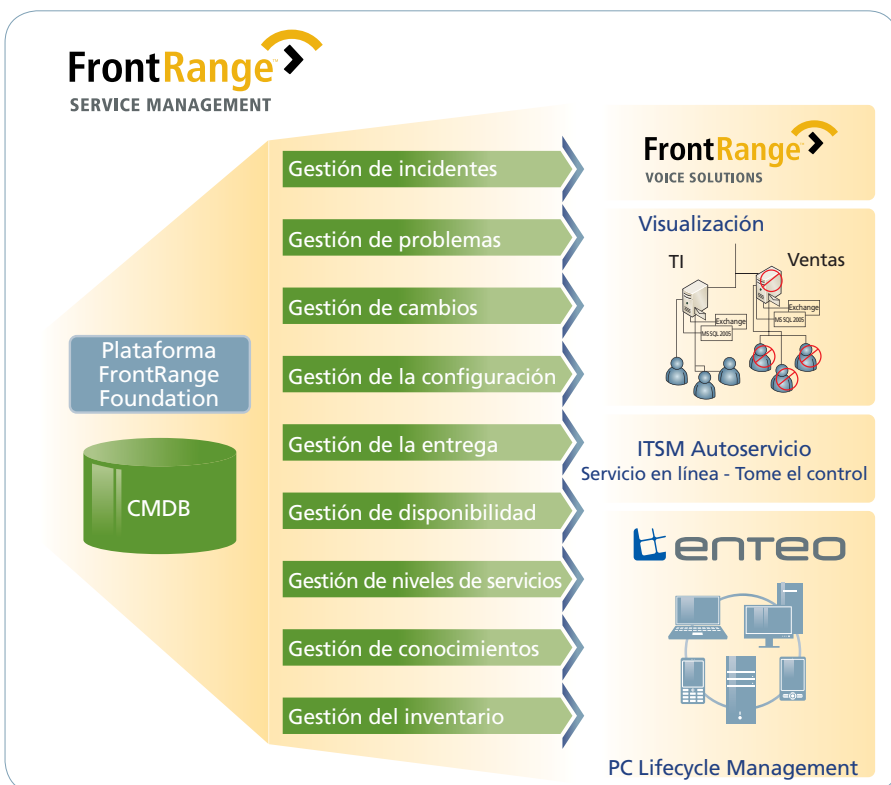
FrontRange
SERVICE MANAGEMENT

Plataforma FrontRange Foundation

CMDB

Gestión de incidentes

Gestión de problemas

Gestión de cambios

Gestión de la configuración

Gestión de la entrega

Gestión de disponibilidad

Gestión de niveles de servicios

Gestión de conocimientos

Gestión del inventario

FrontRange
VOICE SOLUTIONS

Visualización

TI

Ventas

Exchange

MS SQL 2005

Exchange

MS SQL 2005

ITSM Autoservicio
Servicio en línea - Tome el control

enteo

PC Lifecycle Management